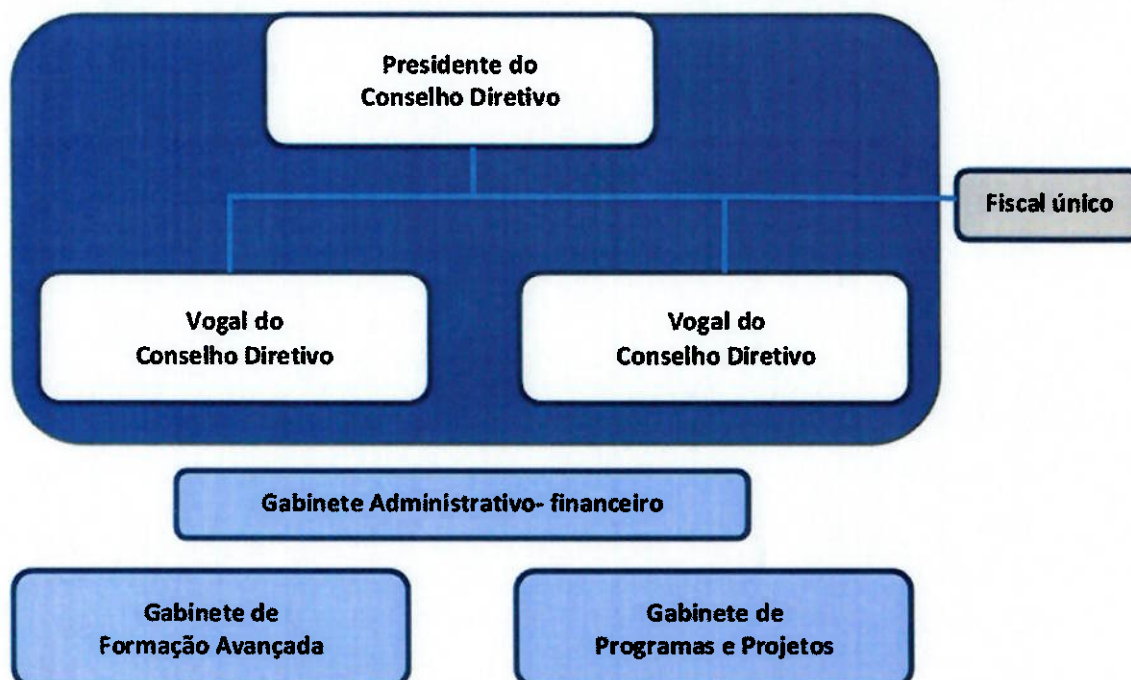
Presidente do Conselho Diretivo

Fiscal único

Vogal do Conselho Diretivo

Vogal do Conselho Diretivo

Gabinete Administrativo- financeiro

Gabinete de Formação Avançada

Gabinete de Programas e Projetos